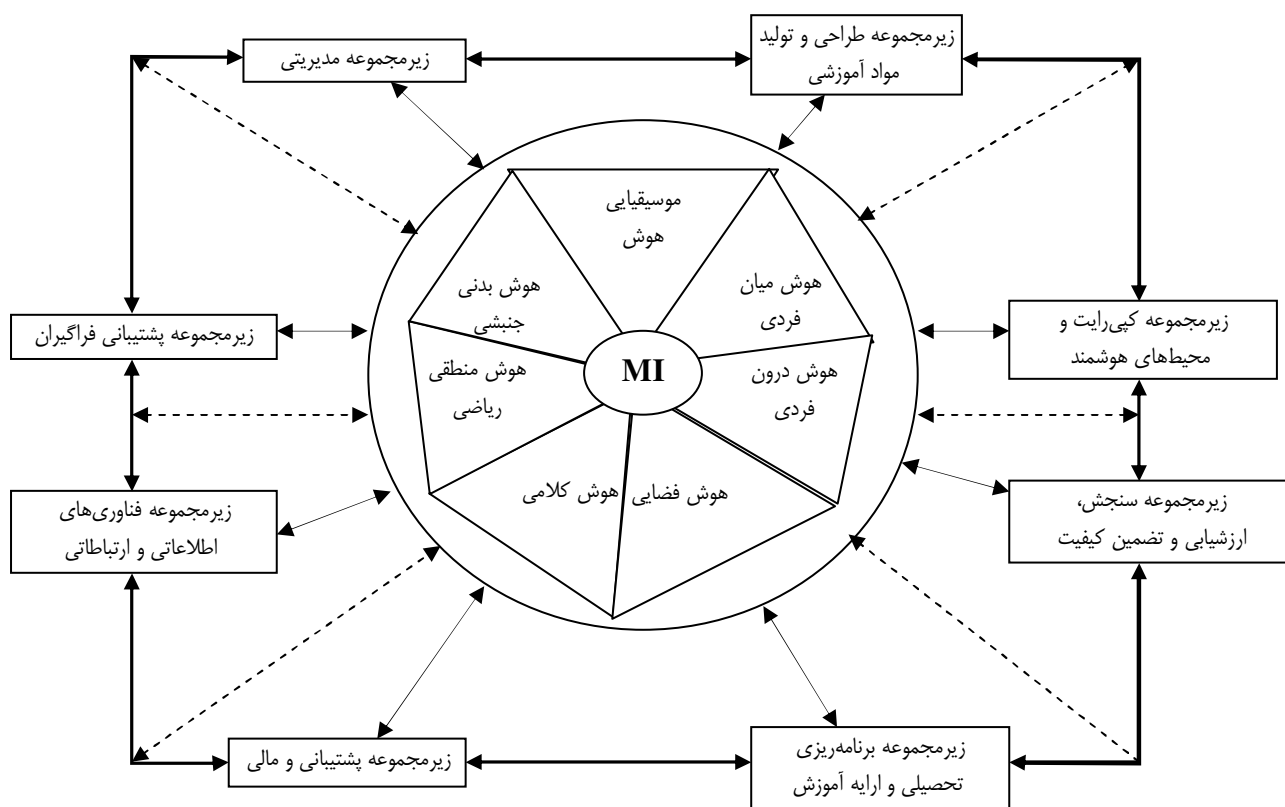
زیرمجموعه طراحی و تولید مواد آموزشی

زیرمجموعه مدیریتی

موسیقیایی هوش

هوش میان فردی

هوش بدنی جنبشی

MI

هوش درون فردی

هوش منطقی ریاضی

هوش فضایی

هوش کلامی

زیرمجموعه پشتیبانی فراگیران

زیرمجموعه کپی‌رایت و محیطهای هوشمند

زیرمجموعه فناوری‌های اطلاعاتی و ارتباطاتی

زیرمجموعه سنجش، ارزشیابی و تضمین کیفیت

زیرمجموعه پشتیبانی و مالی

زیرمجموعه برنامه‌ریزی تحصیلی و ارایه آموزش